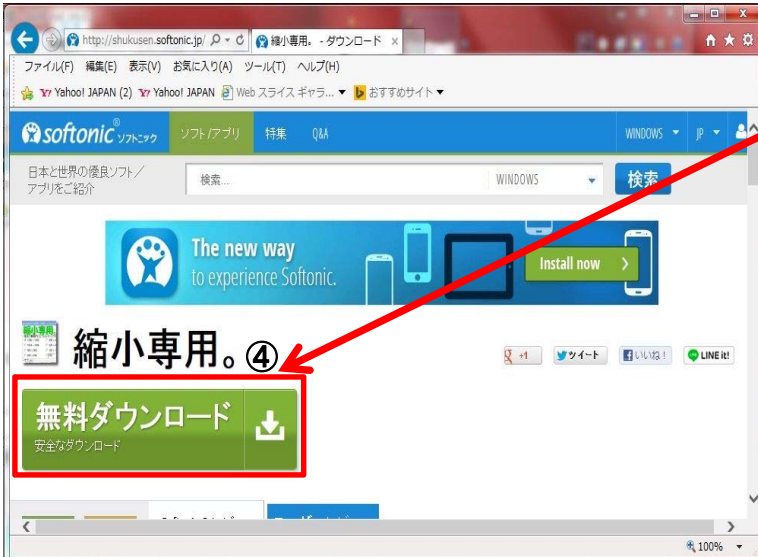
http://shukusen.softonic.jp/ 縮小専用。 - ダウンロード ×

ファイル(F) 編集(E) 表示(V) お気に入り(A) ツール(T) ヘルプ(H)

Yahoo! JAPAN (2) Yahoo! JAPAN Web スライス ギャラ... おすすめサイト

softonic ソフトニック ソフト/アプリ 特集 Q&A WINDOWS JP

日本と世界の優良ソフト／アプリをご紹介

検索... WINDOWS 検索

The new way to experience Softonic. Install now

縮小専用。④

+1 ツイート いいね！ LINE it!

無料ダウンロード
安全なダウンロード

100%